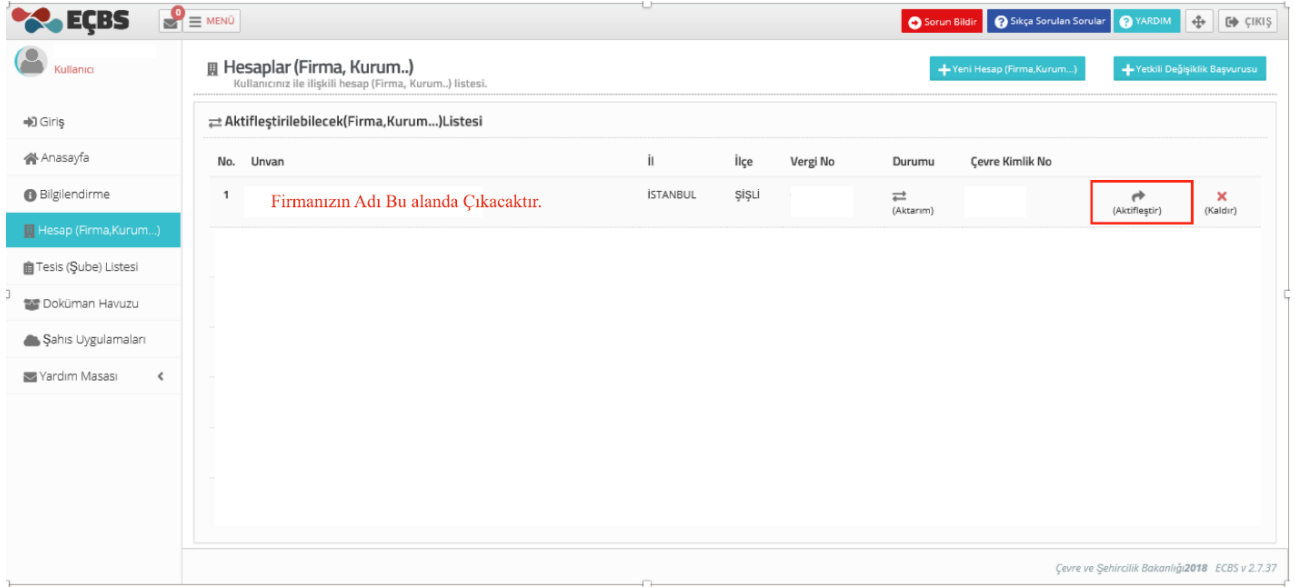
EÇBS
0
MENÜ
Sorun Bildir
Sıkça Sorulan Sorular
YARDIM
ÇIKIŞ

Kullanıcı

Giriş
Anasayfa
Bilgilendirme
Hesap (Firma,Kurum...)
Tesis (Şube) Listesi
Doküman Havuzu
Şahıs Uygulamaları
Yardım Masası

Hesaplar (Firma, Kurum..)
Kullanıcınız ile ilişkili hesap (Firma, Kurum..) listesi.

Yeni Hesap (Firma,Kurum...)
Yetkili Değişiklik Başvurusu

Aktifleştirilebilecek(Firma,Kurum...)Listesi

| No. | Unvan | İl | İlçe | Vergi No | Durumu | Çevre Kimlik No | | |
|---|---|---|---|---|---|---|---|---|
| 1 | Firmanızın Adı Bu alanda Çıkacaktır. | İSTANBUL | ŞİŞLİ | | (Aktarım) | | (Aktifleştir) | (Kaldır) |

Çevre ve Şehircilik Bakanlığı2018 ECBS v 2.7.37